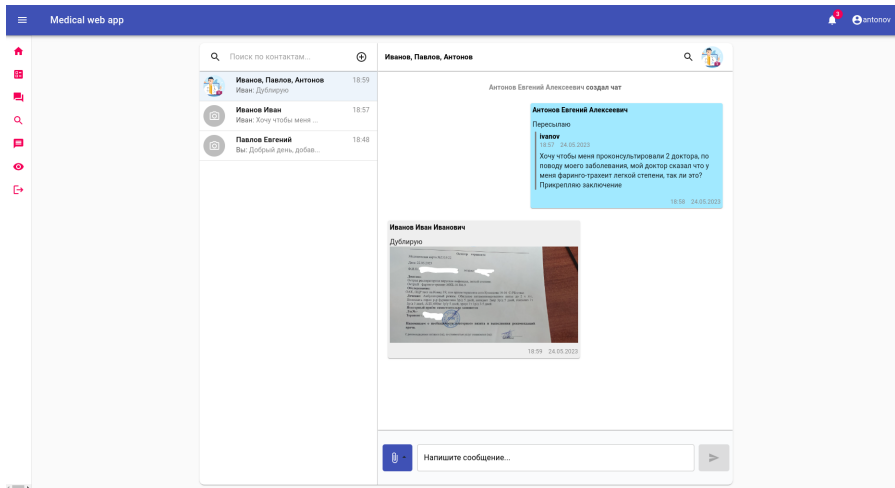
Medical web app

3 antonov

Поиск по контактам...

Иванов, Павлов, Антонов 18:59
Иван: Дублирую

Иванов Иван 18:57
Иван: Хочу чтобы меня ...

Павлов Евгений 18:48
Вы: Добрый день, добав...

Иванов, Павлов, Антонов

Антонов Евгений Алексеевич создал чат

Антонов Евгений Алексеевич
Пересылаю
ivanov
18:57 24.05.2023
Хочу чтобы меня проконсультировали 2 доктора, по поводу моего заболевания, мой доктор сказал что у меня фаринго-трахеит легкой степени, так ли это? Прикрепляю заключение
18:58 24.05.2023

Иванов Иван Иванович
Дублирую
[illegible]
18:04 24.05.2023

Напишите сообщение...